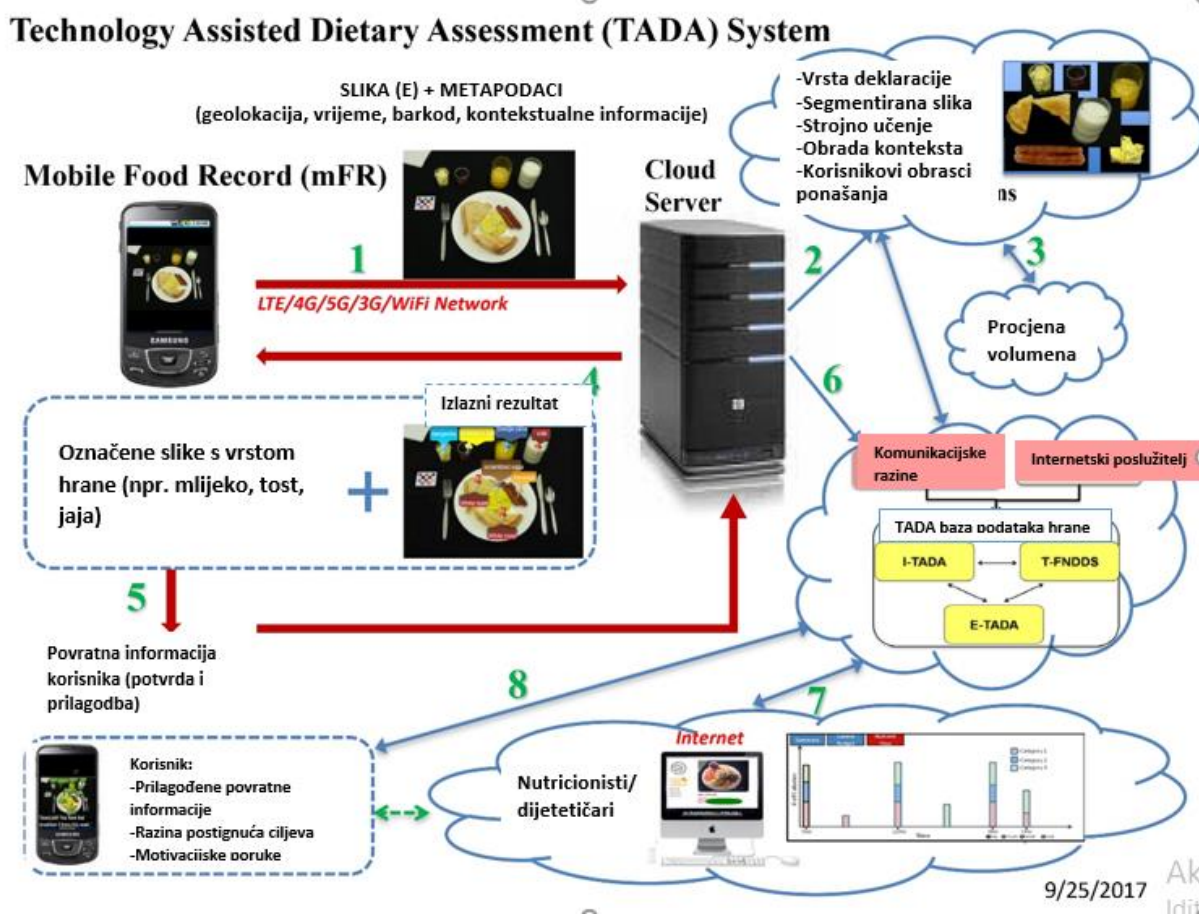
Technology Assisted Dietary Assessment (TADA) System

SLIKA (E) + METAPODACI
(geolokacija, vrijeme, barkod, kontekstualne informacije)

-Vrsta deklaracije
-Segmentirana slika
-Strojno učenje
-Obrada konteksta
-Korisnikovi obrasci ponašanja

ns

Mobile Food Record (mFR)

Cloud Server

1

LTE/4G/5G/3G/WiFi Network

2

3

Procjena volumena

4

6

Izlazni rezultat

Označene slike s vrstom hrane (npr. mlijeko, tost, jaja)

+

Komunikacijske razine

Internetski poslužitelj

TADA baza podataka hrane

I-TADA

T-FNDDS

E-TADA

5

Povratna informacija korisnika (potvrda i prilagodba)

8

7

Internet

Korisnik:
-Prilagođene povratne informacije
-Razina postignuća ciljeva
-Motivacijske poruke

Nutricionisti/ dijetetičari

9/25/2017

Ak
Idi